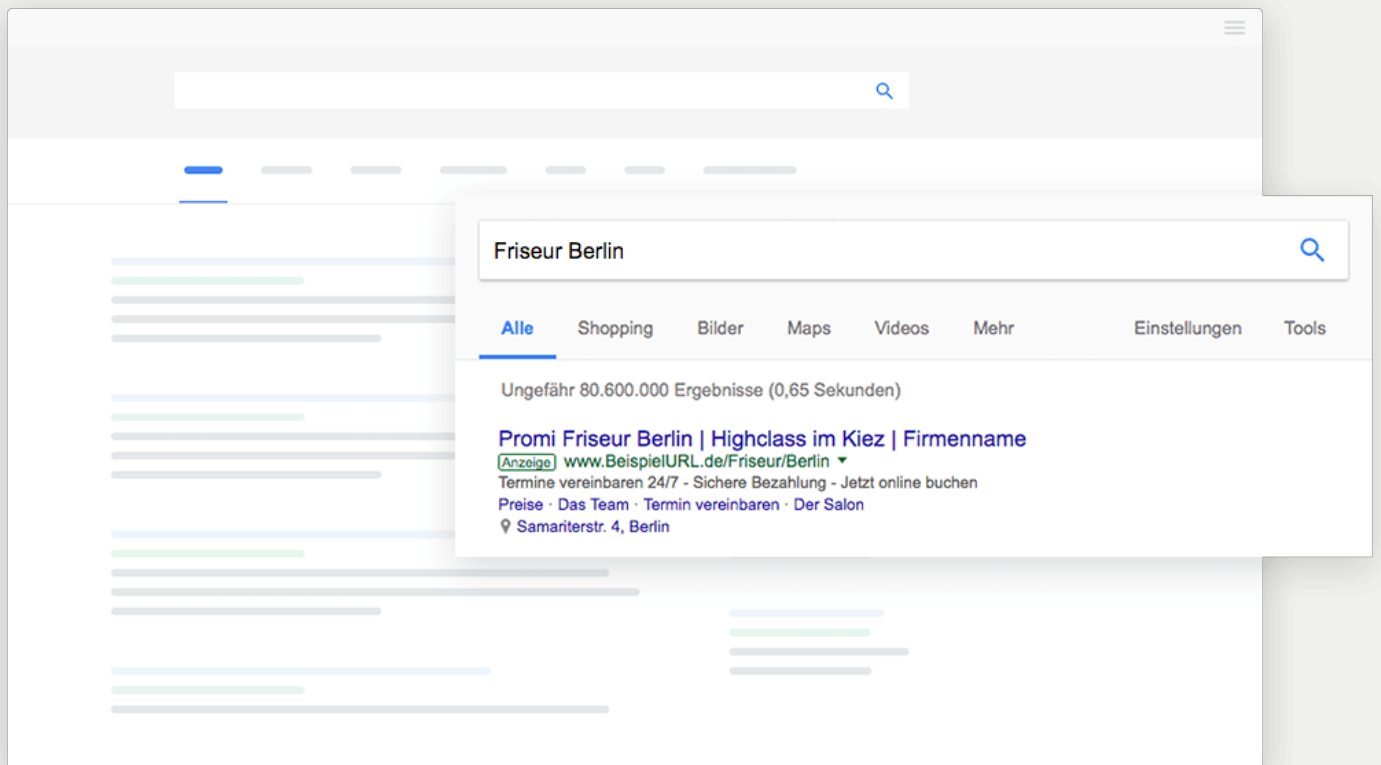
Friseur Berlin

Alle Shopping Bilder Maps Videos Mehr Einstellungen Tools

Ungefähr 80.600.000 Ergebnisse (0,65 Sekunden)

Promi Friseur Berlin | Highclass im Kiez | Firmenname
Anzeige www.BeispielURL.de/Friseur/Berlin
Termine vereinbaren 24/7 - Sichere Bezahlung - Jetzt online buchen
Preise · Das Team · Termin vereinbaren · Der Salon
Samariterstr. 4, Berlin